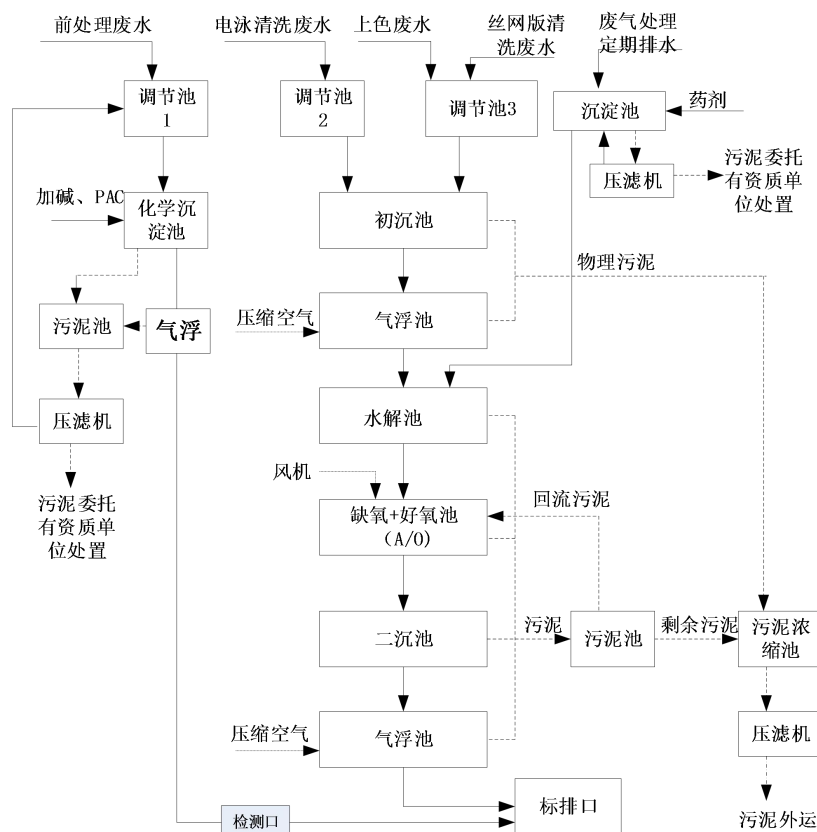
前处理废水

电泳清洗废水

上色废水

丝网版清洗废水

废气处理定期排水

调节池 1

调节池 2

调节池3

沉淀池

药剂

压滤机

污泥委托有资质单位处置

加碱、PAC

化学沉淀池

初沉池

物理污泥

污泥池

气浮

压缩空气

气浮池

压滤机

水解池

污泥委托有资质单位处置

风机

缺氧+好氧池 (A/O)

回流污泥

二沉池

污泥

污泥池

剩余污泥

污泥浓缩池

压缩空气

气浮池

压滤机

检测口

标排口

污泥外运